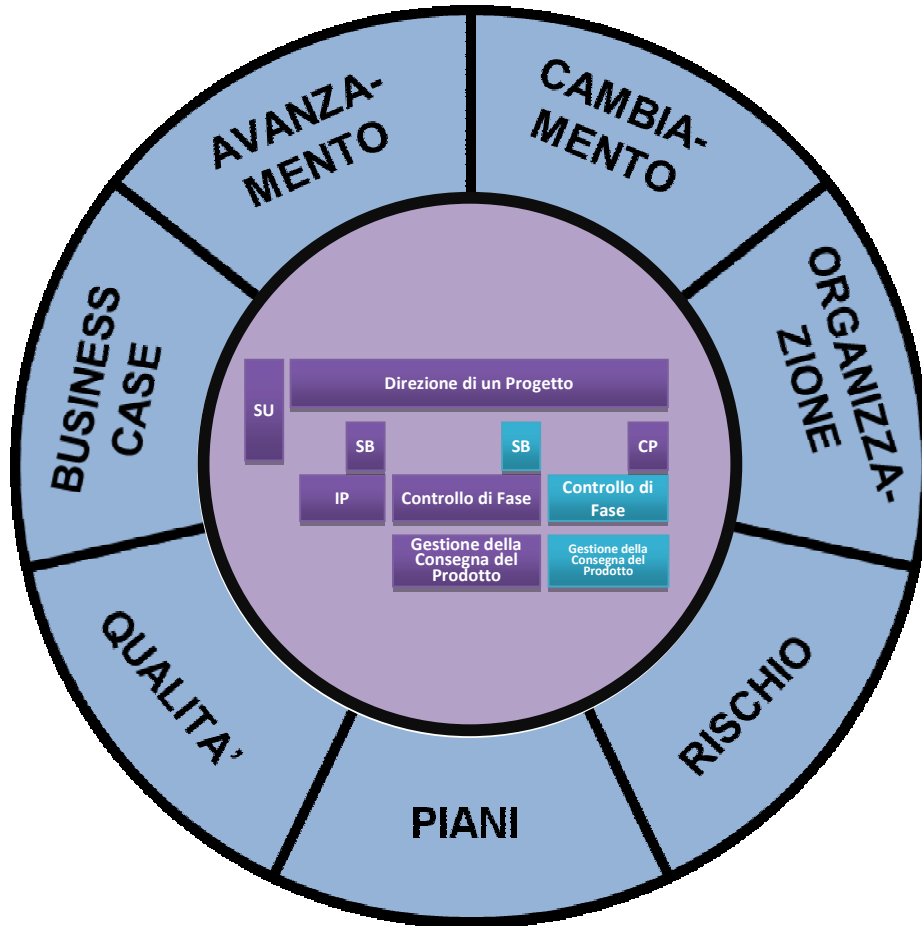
AVANZAMENTO

CAMBIAMENTO

ORGANIZZAZIONE

RISCHIO

PIANI

QUALITA'

BUSINESS CASE

SU

Direzione di un Progetto

SB

SB

CP

IP

Controllo di Fase

Controllo di Fase

Gestione della Consegna del Prodotto

Gestione della Consegna del Prodotto